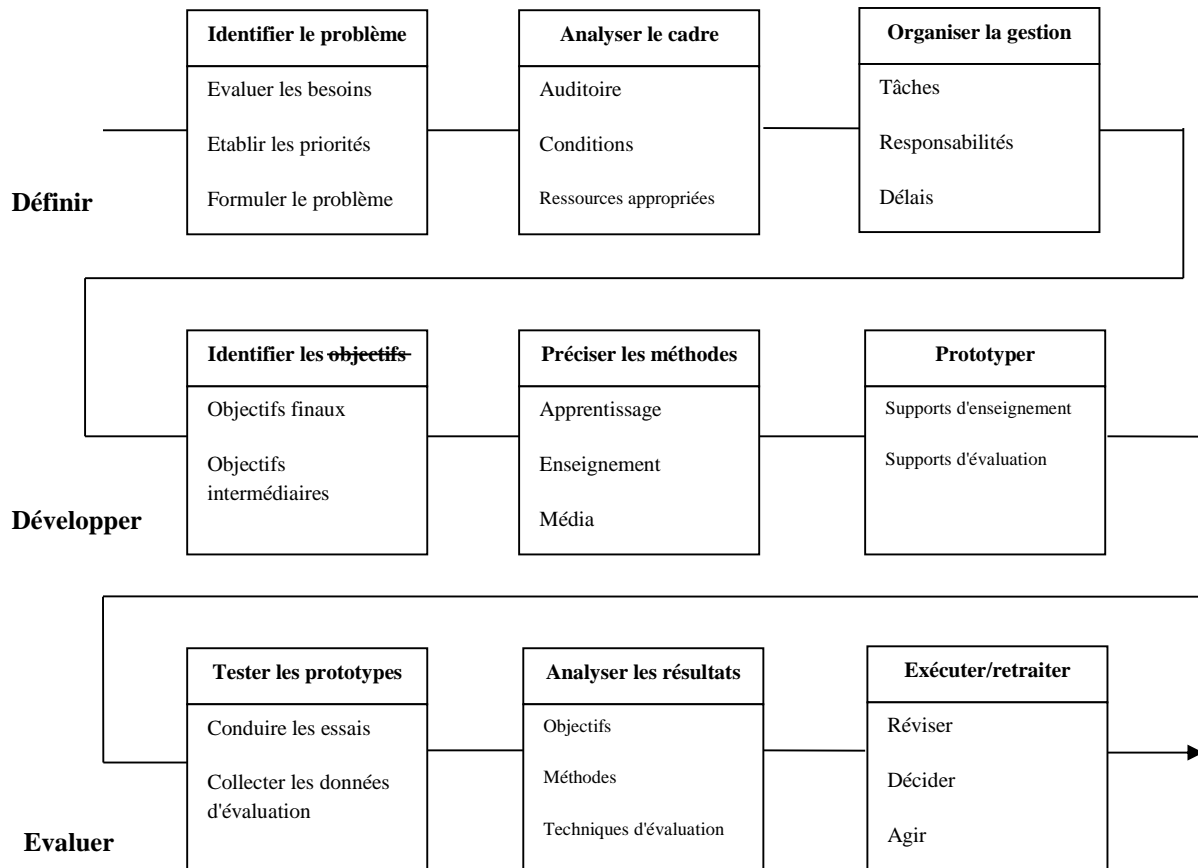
Identifier le problème
Evaluer les besoins
Etablir les priorités
Formuler le problème

Analyser le cadre
Auditoire
Conditions
Ressources appropriées

Organiser la gestion
Tâches
Responsabilités
Délais

Définir

Identifier les objectifs
Objectifs finaux
Objectifs intermédiaires

Préciser les méthodes
Apprentissage
Enseignement
Média

Prototyper
Supports d'enseignement
Supports d'évaluation

Développer

Tester les prototypes
Conduire les essais
Collecter les données d'évaluation

Analyser les résultats
Objectifs
Méthodes
Techniques d'évaluation

Exécuter/retraiter
Réviser
Décider
Agir

Evaluer